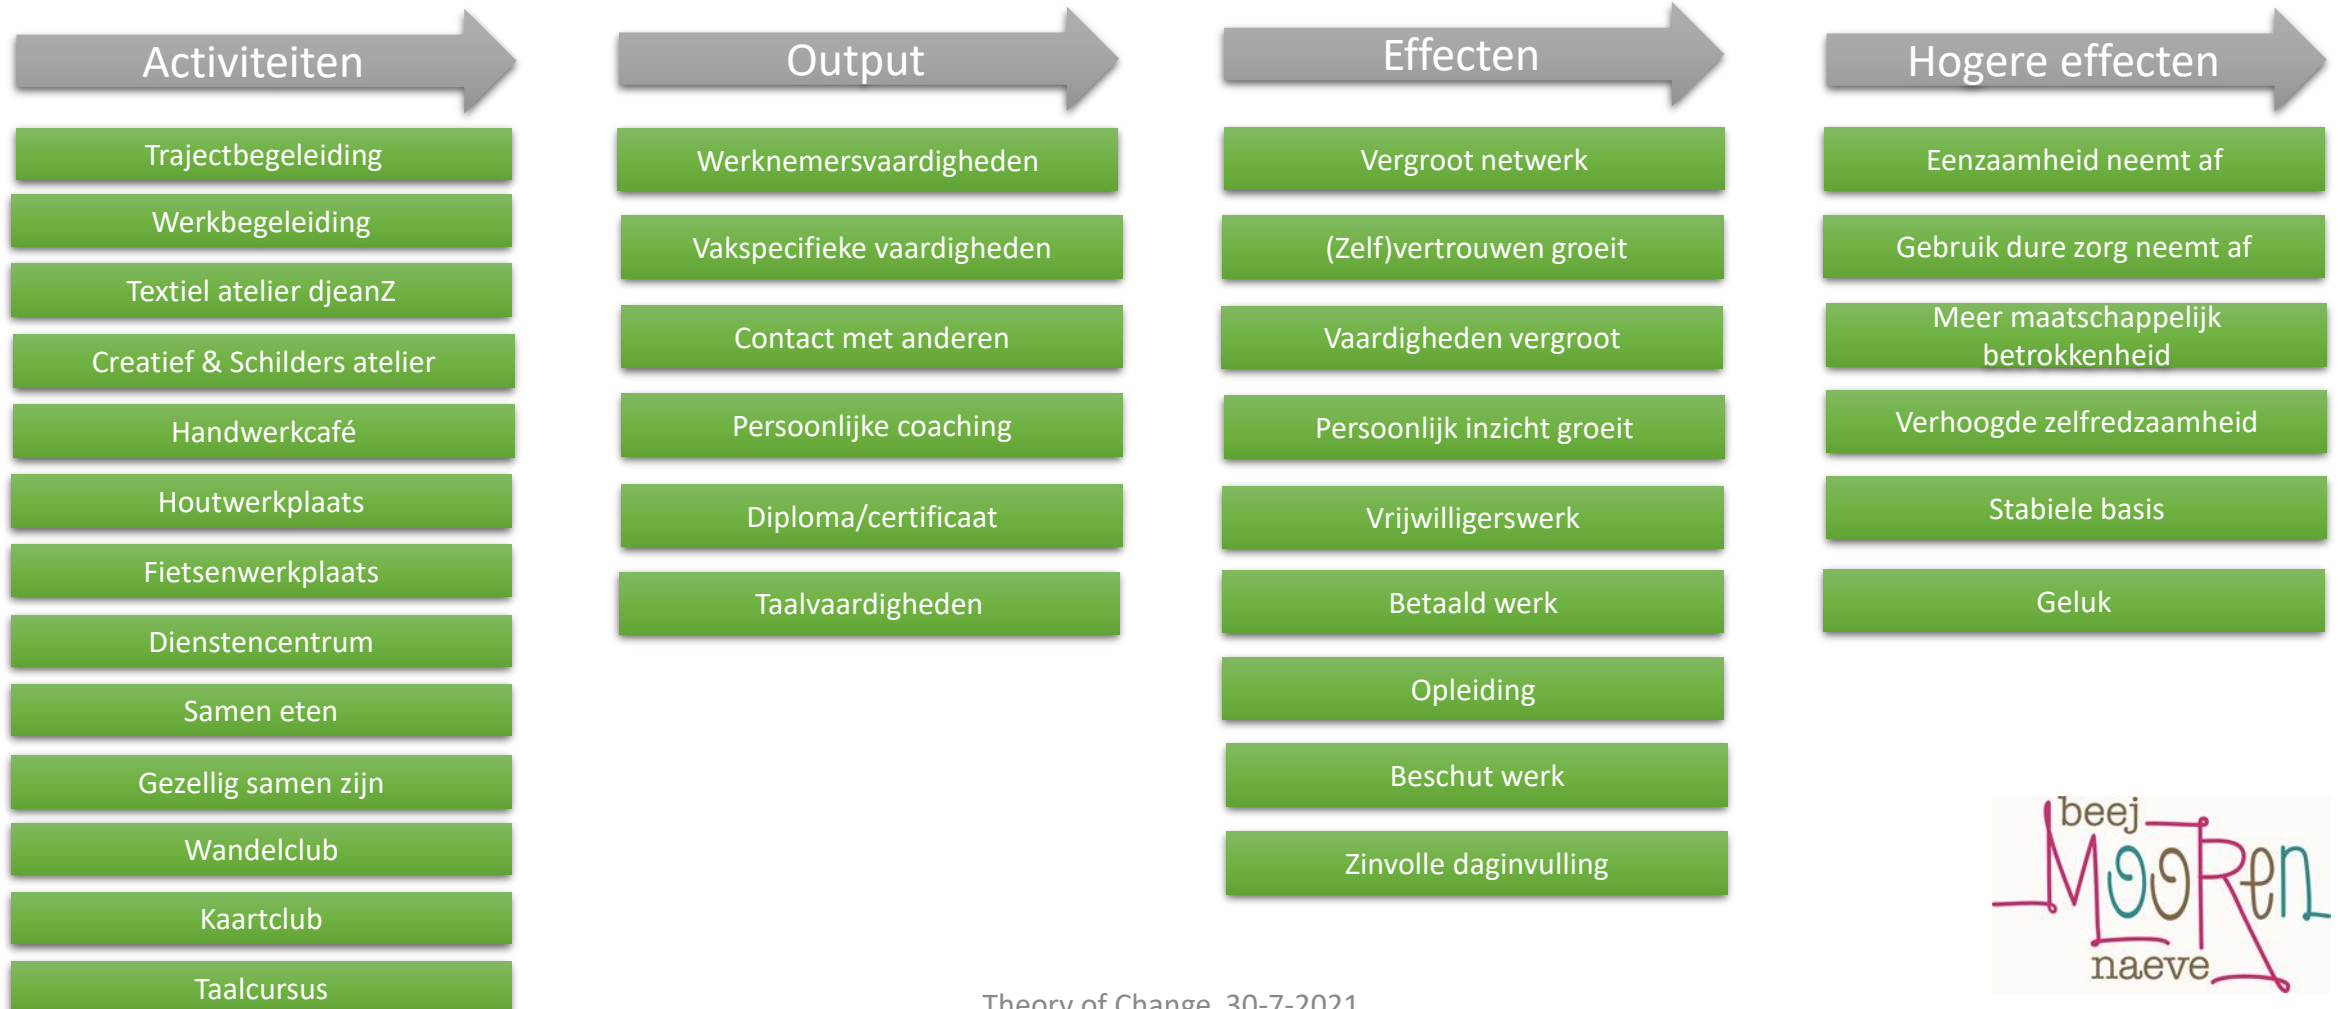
Activiteiten

Trajectbegeleiding
Werkbegeleiding
Textiel atelier djeanZ
Creatief & Schilders atelier
Handwerkcafé
Houtwerkplaats
Fietsenwerkplaats
Dienstencentrum
Samen eten
Gezellig samen zijn
Wandelclub
Kaartclub
Taalcursus

Output

Werknemersvaardigheden
Vakspecifieke vaardigheden
Contact met anderen
Persoonlijke coaching
Diploma/certificaat
Taalvaardigheden

Effecten

Vergroot netwerk
(Zelf)vertrouwen groeit
Vaardigheden vergroot
Persoonlijk inzicht groeit
Vrijwilligerswerk
Betaald werk
Opleiding
Beschut werk
Zinvolle daginvulling

Hogere effecten

Eenzaamheid neemt af
Gebruik dure zorg neemt af
Meer maatschappelijk betrokkenheid
Verhoogde zelfredzaamheid
Stabiele basis
Geluk

beej MooRen naeve

Theory of Change 30-7-2021